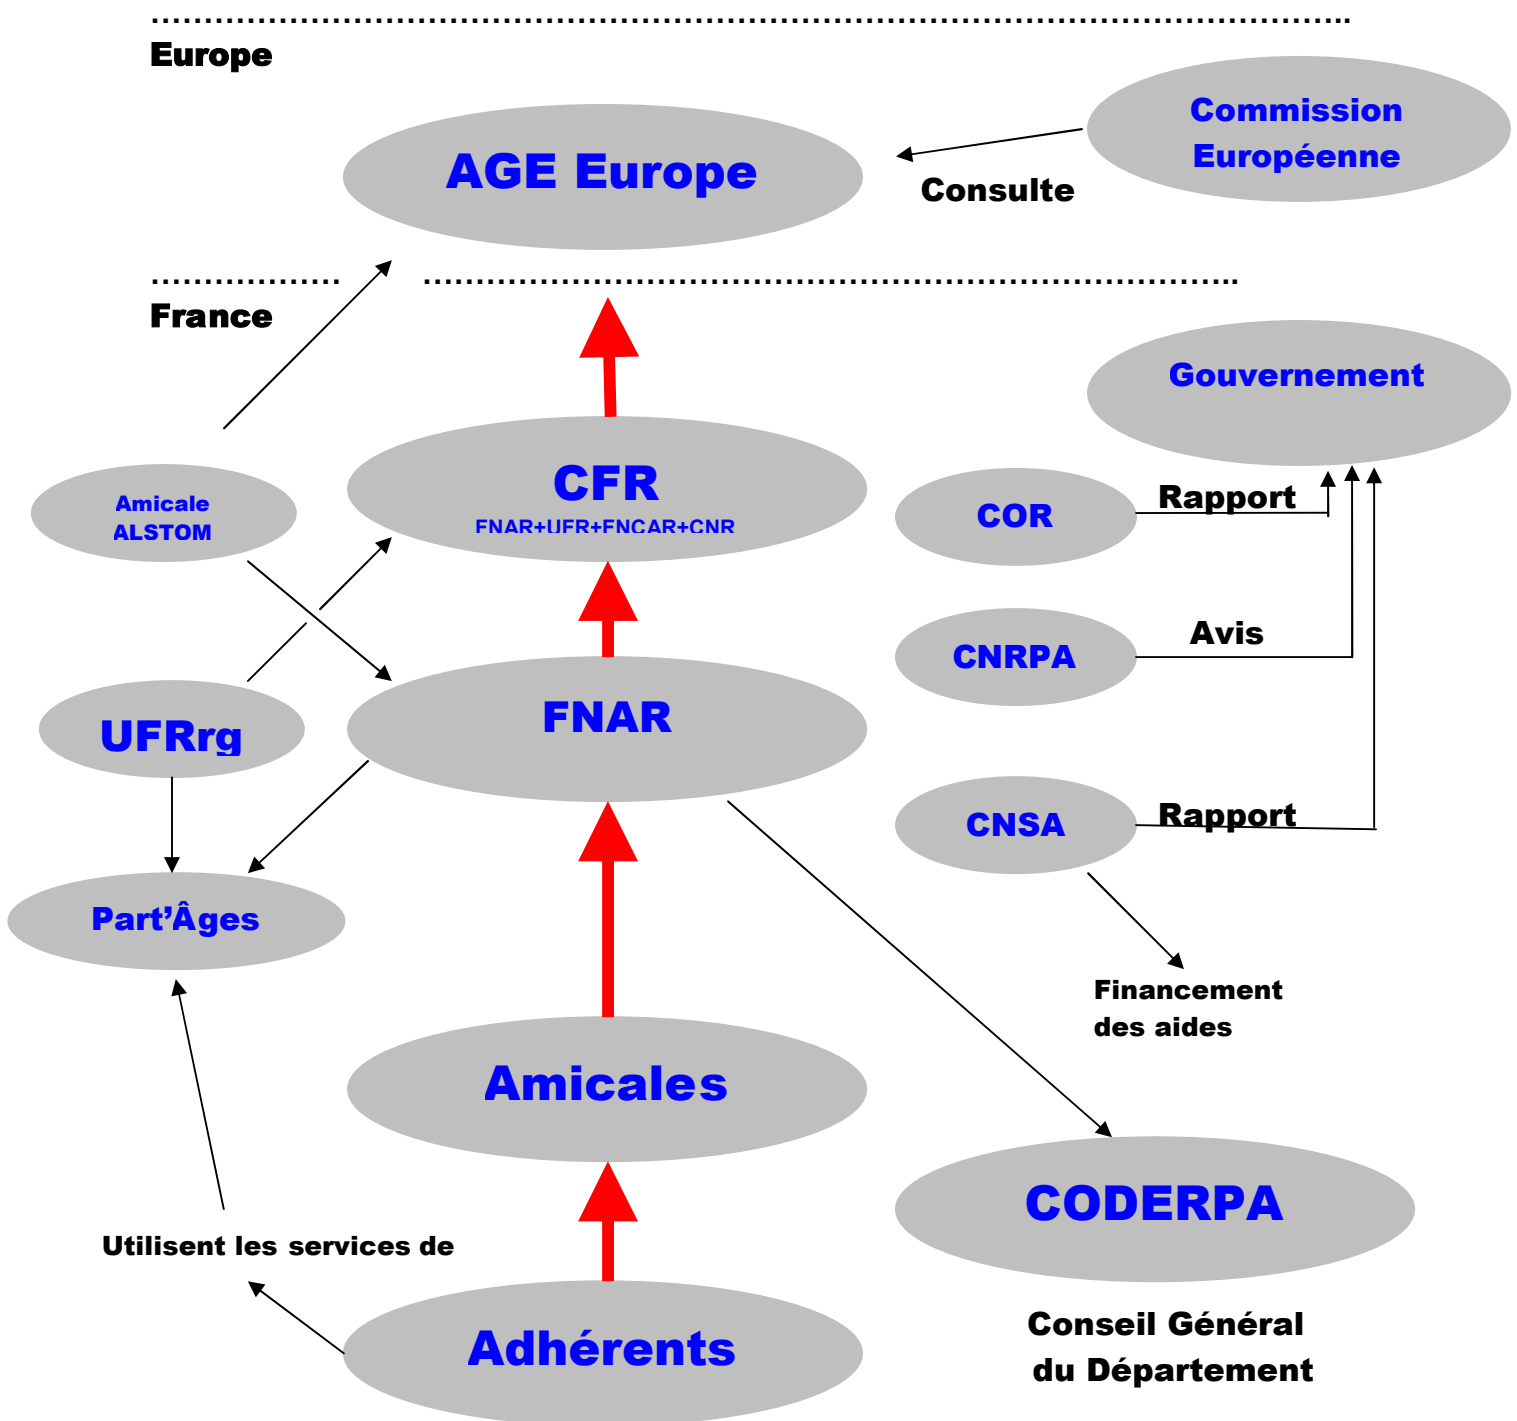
Europe

AGE Europe

Commission Européenne

Consulte

France

Gouvernement

CFR
FNAR+UFR+FNCAR+CNR

Amicale ALSTOM

COR

Rapport

CNRPA

Avis

UFRrg

FNAR

CNSA

Rapport

Part'Âges

Financement des aides

Amicales

CODERPA

Utilisent les services de

Adhérents

Conseil Général du Département